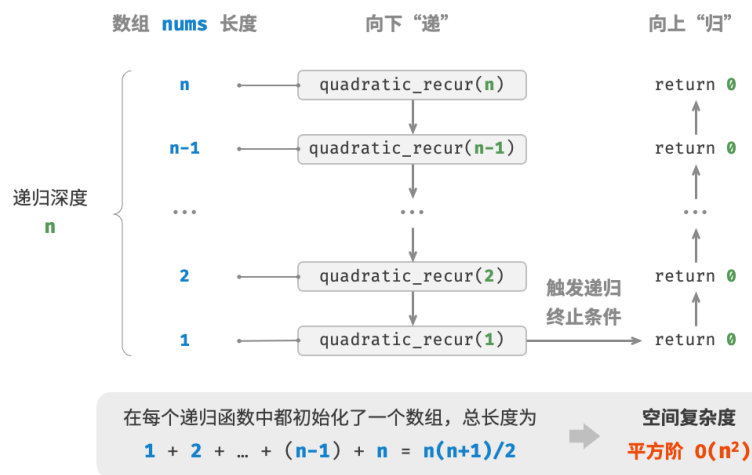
数组 nums 长度

向下“递”

向上“归”

递归深度
n

n
quadratic_recur(n)
return 0

n-1
quadratic_recur(n-1)
return 0

…
…
…

2
quadratic_recur(2)
return 0

触发递归
终止条件

1
quadratic_recur(1)
return 0

在每个递归函数中都初始化了一个数组，总长度为
1 + 2 + … + (n-1) + n = n(n+1)/2

空间复杂度
平方阶 $O(n^2)$